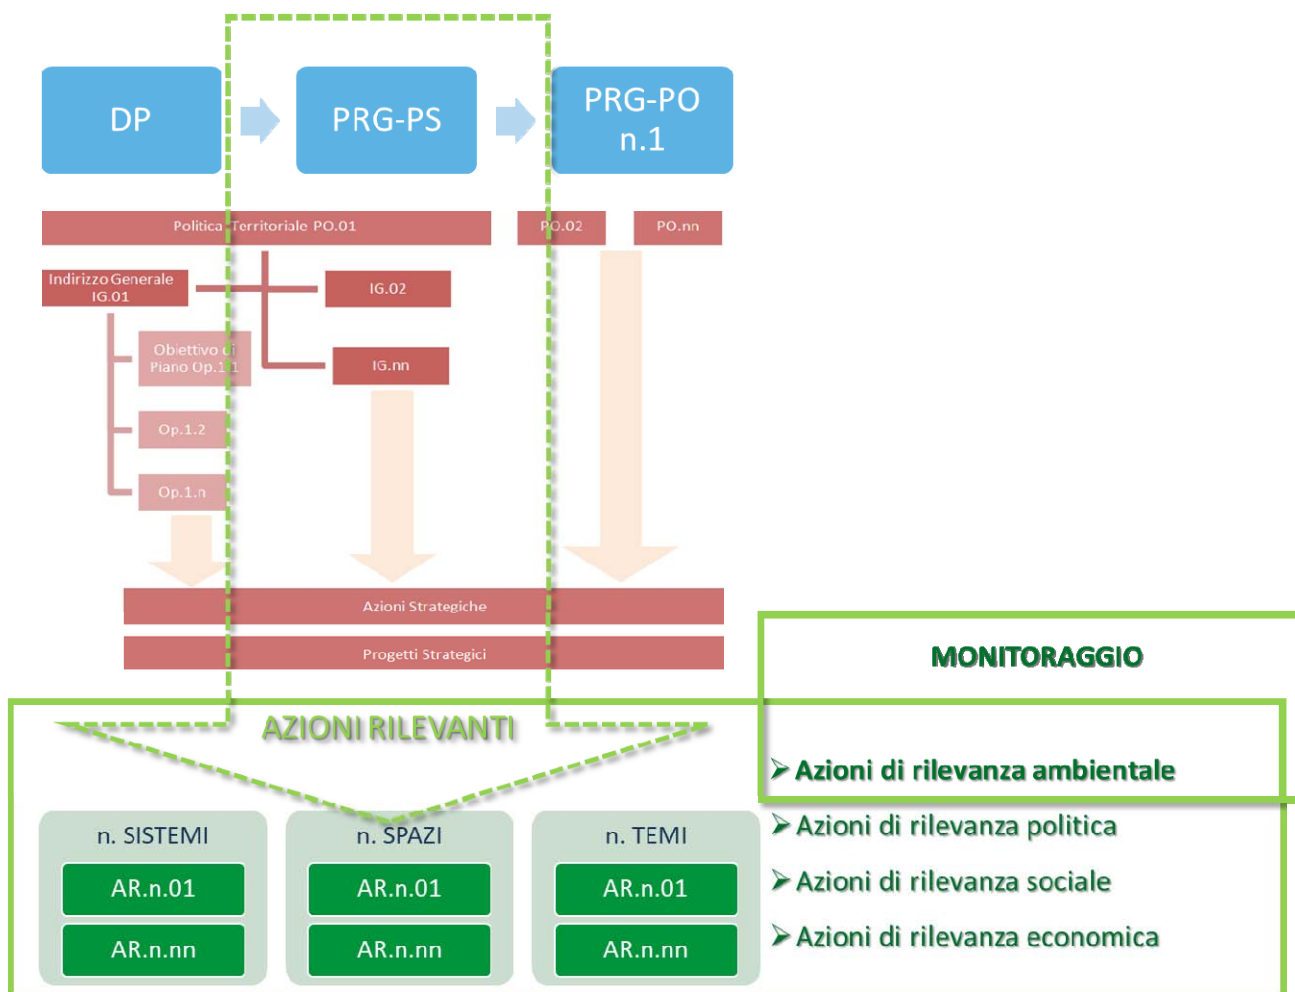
DP

PRG-PS

PRG-PO n.1

Politica Territoriale PO.01

PO.02

PO.nn

Indirizzo Generale IG.01

IG.02

IG.nn

Obiettivo di Piano Op.1.1

Op.1.2

Op.1.n

Azioni Strategiche

Progetti Strategici

MONITORAGGIO

AZIONI RILEVANTI

➢ Azioni di rilevanza ambientale

➢ Azioni di rilevanza politica

➢ Azioni di rilevanza sociale

➢ Azioni di rilevanza economica

n. SISTEMI

AR.n.01

AR.n.nn

n. SPAZI

AR.n.01

AR.n.nn

n. TEMI

AR.n.01

AR.n.nn